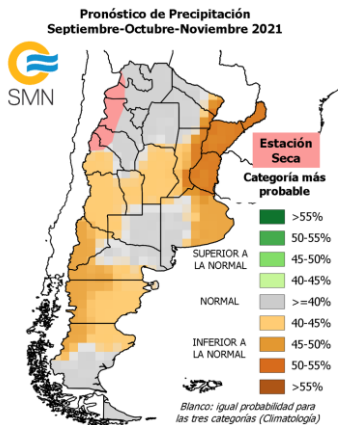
Pronóstico de Precipitación
Septiembre-Octubre-Noviembre 2021

SMN

Estación Seca

Categoría más probable

>55%
50-55%
SUPERIOR A LA NORMAL
45-50%
40-45%
NORMAL
>=40%
40-45%
INFERIOR A LA NORMAL
45-50%
50-55%
>55%

Blanco: igual probabilidad para las tres categorías (Climatología)